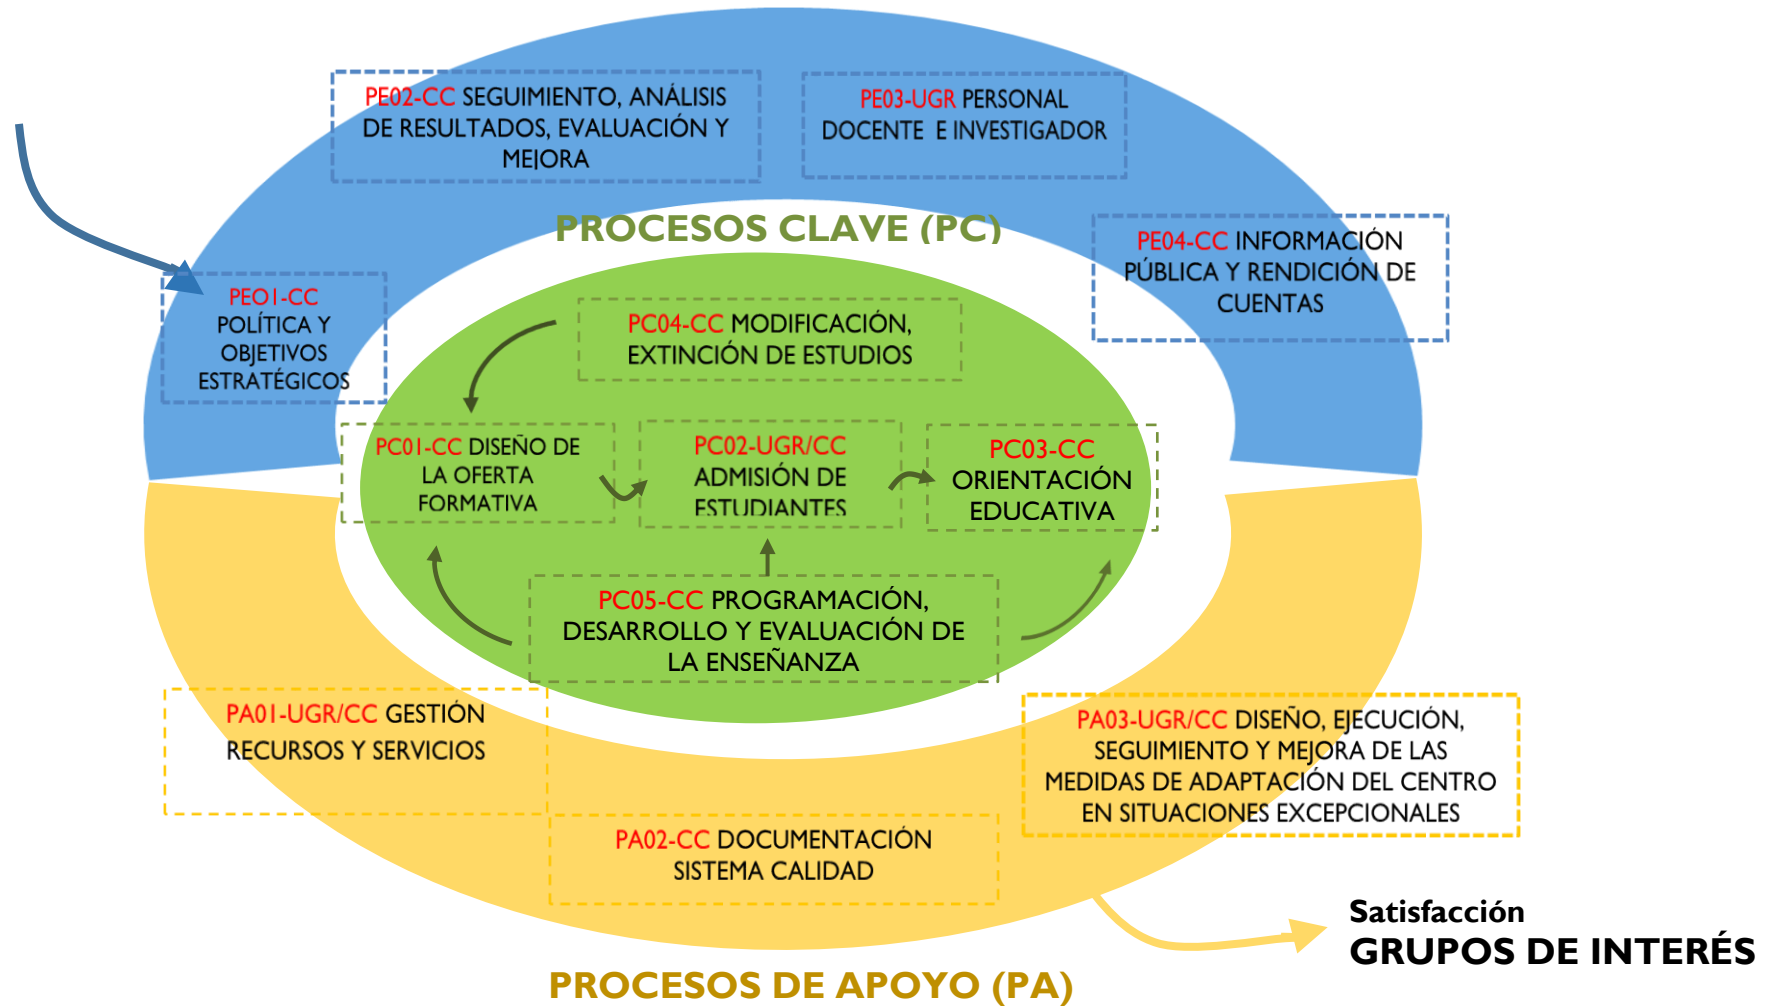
PE02-CC SEGUIMIENTO, ANÁLISIS DE RESULTADOS, EVALUACIÓN Y MEJORA

PE03-UGR PERSONAL DOCENTE E INVESTIGADOR

PROCESOS CLAVE (PC)

PE04-CC INFORMACIÓN PÚBLICA Y RENDICIÓN DE CUENTAS

PE01-CC POLÍTICA Y OBJETIVOS ESTRATÉGICOS

PC04-CC MODIFICACIÓN, EXTINCIÓN DE ESTUDIOS

PC01-CC DISEÑO DE LA OFERTA FORMATIVA

PC02-UGR/CC ADMISIÓN DE ESTUDIANTES

PC03-CC ORIENTACIÓN EDUCATIVA

PC05-CC PROGRAMACIÓN, DESARROLLO Y EVALUACIÓN DE LA ENSEÑANZA

PA01-UGR/CC GESTIÓN RECURSOS Y SERVICIOS

PA03-UGR/CC DISEÑO, EJECUCIÓN, SEGUIMIENTO Y MEJORA DE LAS MEDIDAS DE ADAPTACIÓN DEL CENTRO EN SITUACIONES EXCEPCIONALES

PA02-CC DOCUMENTACIÓN SISTEMA CALIDAD

Satisfacción
GRUPOS DE INTERÉS

PROCESOS DE APOYO (PA)